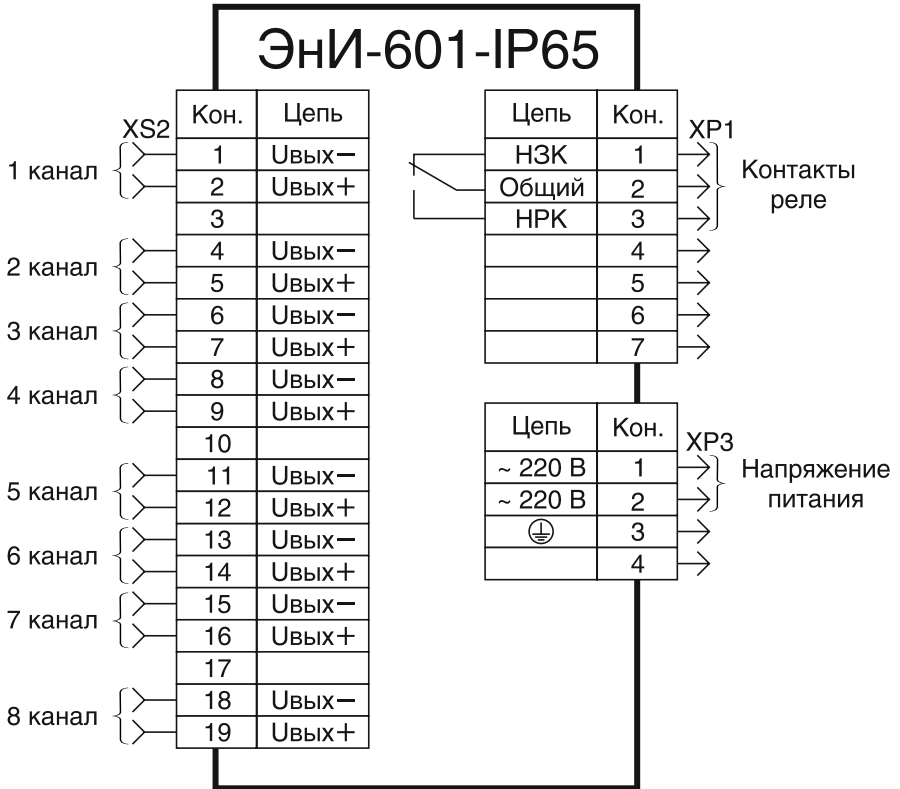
ЭнИ-601-IP65

XS2

| Кон. | Цепь |
|---|---|
| 1 | Uвых− |
| 2 | Uвых+ |
| 3 | |
| 4 | Uвых− |
| 5 | Uвых+ |
| 6 | Uвых− |
| 7 | Uвых+ |
| 8 | Uвых− |
| 9 | Uвых+ |
| 10 | |
| 11 | Uвых− |
| 12 | Uвых+ |
| 13 | Uвых− |
| 14 | Uвых+ |
| 15 | Uвых− |
| 16 | Uвых+ |
| 17 | |
| 18 | Uвых− |
| 19 | Uвых+ |

1 канал
2 канал
3 канал
4 канал
5 канал
6 канал
7 канал
8 канал

XP1

| Цепь | Кон. |
|---|---|
| НЗК | 1 |
| Общий | 2 |
| НРК | 3 |
| | 4 |
| | 5 |
| | 6 |
| | 7 |

Контакты реле

XP3

| Цепь | Кон. |
|---|---|
| ~ 220 В | 1 |
| ~ 220 В | 2 |
| ⏚ | 3 |
| | 4 |

Напряжение питания